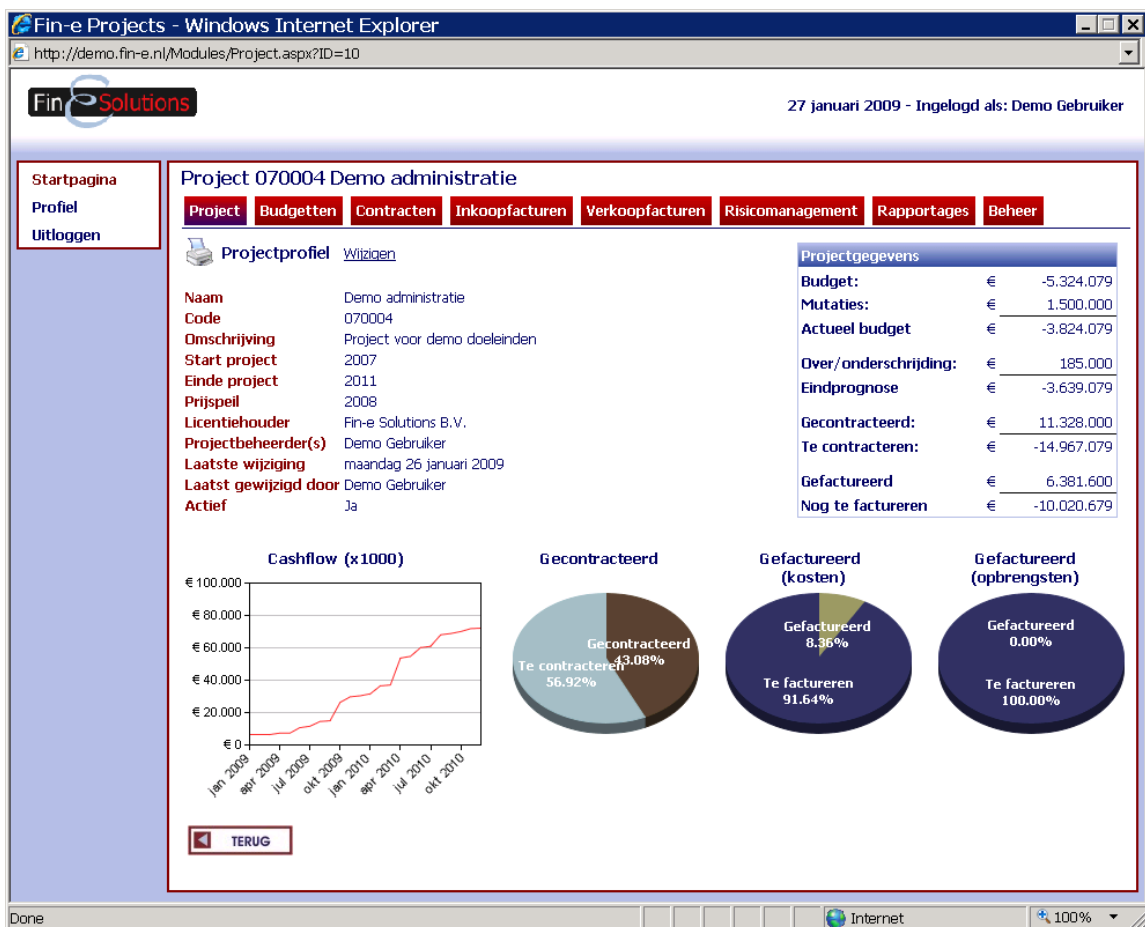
Fin-e Projects - Windows Internet Explorer

http://demo.fin-e.nl/Modules/Project.aspx?ID=10

Fin Solutions

27 januari 2009 - Ingelogd als: Demo Gebruiker

Startpagina
Profiel
Uitloggen

Project 070004 Demo administratie

Project | Budgetten | Contracten | Inkoopfacturen | Verkoopfacturen | Risicomanagement | Rapportages | Beheer

Projectprofiel Wijzigen

| | |
|---|---|
| Naam | Demo administratie |
| Code | 070004 |
| Omschrijving | Project voor demo doeleinden |
| Start project | 2007 |
| Einde project | 2011 |
| Prijspeil | 2008 |
| Licentiehouder | Fin-e Solutions B.V. |
| Projectbeheerder(s) | Demo Gebruiker |
| Laatste wijziging | maandag 26 januari 2009 |
| Laatst gewijzigd door | Demo Gebruiker |
| Actief | Ja |

Projectgegevens

| | | |
|---|---|---|
| Budget: | € | -5.324.079 |
| Mutaties: | € | 1.500.000 |
| Actueel budget | € | -3.824.079 |
| Over/onderschrijding: | € | 185.000 |
| Eindprognose | € | -3.639.079 |
| Gecontracteerd: | € | 11.328.000 |
| Te contracteren: | € | -14.967.079 |
| Gefactureerd | € | 6.381.600 |
| Nog te factureren | € | -10.020.679 |

Cashflow (x1000)

€ 100.000
€ 80.000
€ 60.000
€ 40.000
€ 20.000
€ 0

jan 2009 apr 2009 jul 2009 okt 2009 jan 2010 apr 2010 jul 2010 okt 2010

Gecontracteerd

Gecontracteerd 43.08%
Te contracteren 56.92%

Gefactureerd (kosten)

Gefactureerd 8.36%
Te factureren 91.64%

Gefactureerd (opbrengsten)

Gefactureerd 0.00%
Te factureren 100.00%

TERUG

Done | Internet | 100%